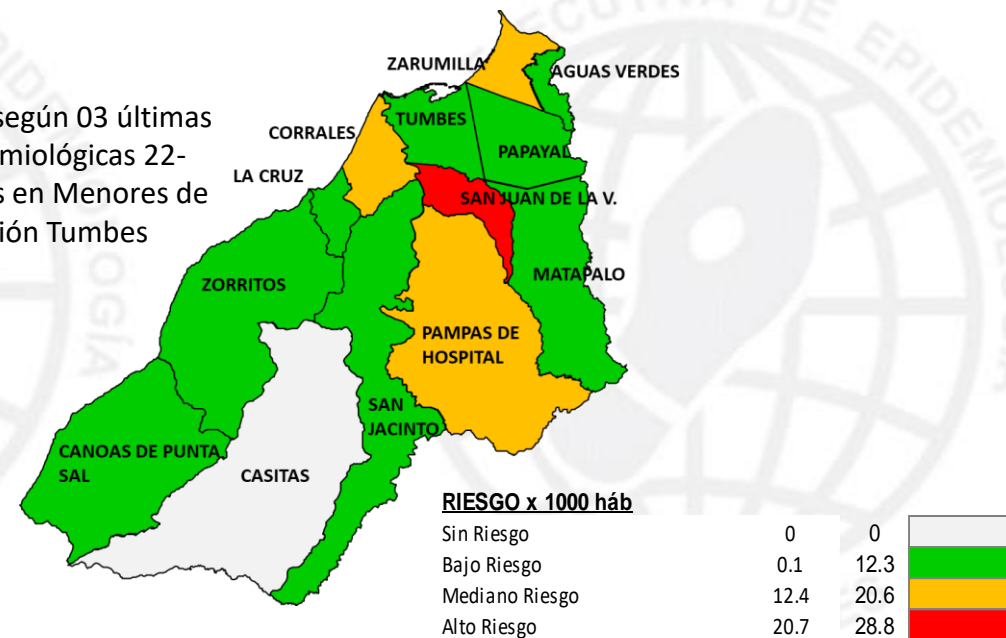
según 03 últimas
miológicas 22-
s en Menores de
ión Tumbes

ZARUMILLA
AGUAS VERDES
CORRALES
TUMBES
PAPAYAL
LA CRUZ
SAN JUAN DE LA V.
ZORRITOS
MATAPALO
PAMPAS DE HOSPITAL
SAN JACINTO
CANOAS DE PUNTA SAL
CASITAS

RIESGO x 1000 háb

| | | | |
|---|---|---|---|
| Sin Riesgo | 0 | 0 | |
| Bajo Riesgo | 0.1 | 12.3 | |
| Mediano Riesgo | 12.4 | 20.6 | |
| Alto Riesgo | 20.7 | 28.8 | |